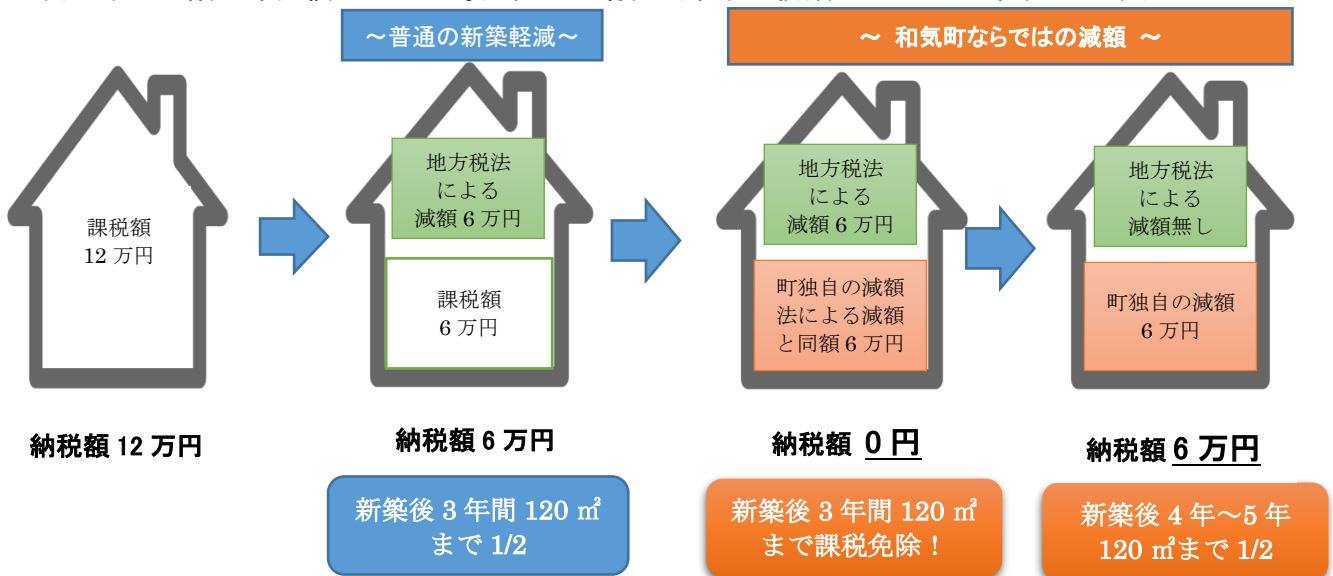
～普通の新築軽減～

～ 和気町ならではの減額 ～

課税額
12 万円

納税額 12 万円

地方税法
による
減額 6 万円

課税額
6 万円

納税額 6 万円

新築後 3 年間 120 ㎡
まで 1/2

地方税法
による
減額 6 万円

町独自の減額
法による減額
と同額 6 万円

納税額 0 円

新築後 3 年間 120 ㎡
まで課税免除！

地方税法
による
減額無し

町独自の減額
6 万円

納税額 6 万円

新築後 4 年～5 年
120 ㎡まで 1/2